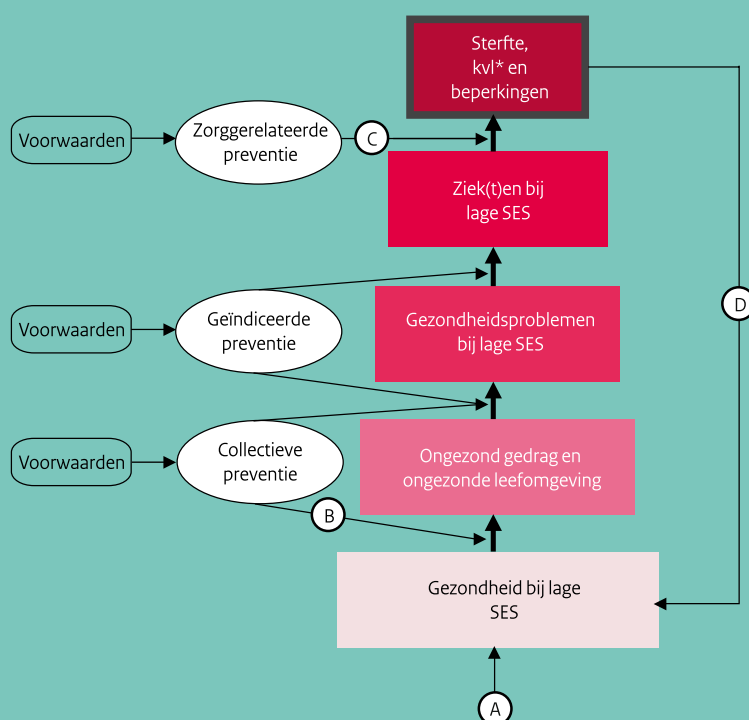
Sterfte, kvl* en beperkingen

Voorwaarden

Zorggerelateerde preventie

C

Ziek(t)en bij lage SES

D

Voorwaarden

Geïndiceerde preventie

Gezondheidsproblemen bij lage SES

Voorwaarden

Collectieve preventie

Ongezond gedrag en ongezonde leefomgeving

B

Gezondheid bij lage SES

A